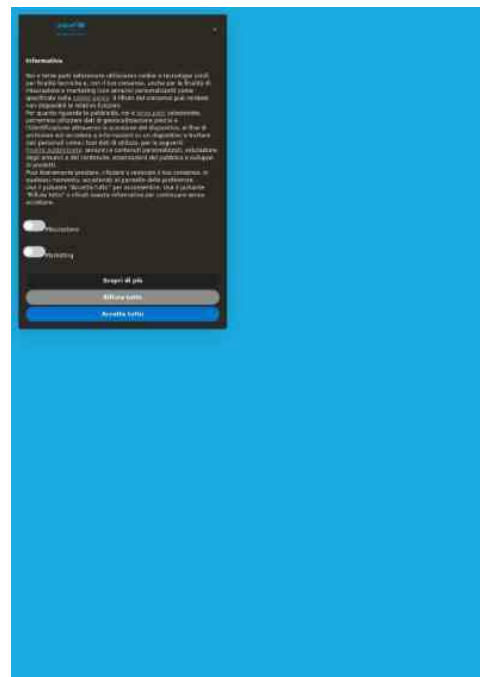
Informativa

Noi e terze parti selezionate utilizziamo cookie o tecnologie simili per finalità tecniche e, con il tuo consenso, anche per le finalità di misurazione e marketing (con annunci personalizzati) come specificato nella cookie policy. Il rifiuto del consenso può rendere non disponibili le relative funzioni.
Per quanto riguarda la pubblicità, noi e terze parti selezionate, potremmo utilizzare dati di geolocalizzazione precisi e l'identificazione attraverso la scansione del dispositivo, al fine di archiviare e/o accedere a informazioni su un dispositivo e trattare dati personali come i tuoi dati di utilizzo, per le seguenti finalità pubblicitarie: annunci e contenuti personalizzati, valutazione degli annunci e del contenuto, osservazioni del pubblico e sviluppo di prodotti.
Puoi liberamente prestare, rifiutare o revocare il tuo consenso, in qualsiasi momento, accedendo al pannello delle preferenze.
Usa il pulsante "Accetta tutto" per acconsentire. Usa il pulsante "Rifiuta tutto" o chiudi questa informativa per continuare senza accettare.

Misurazione

Marketing

Scopri di più

Rifiuta tutto

Accetta tutto